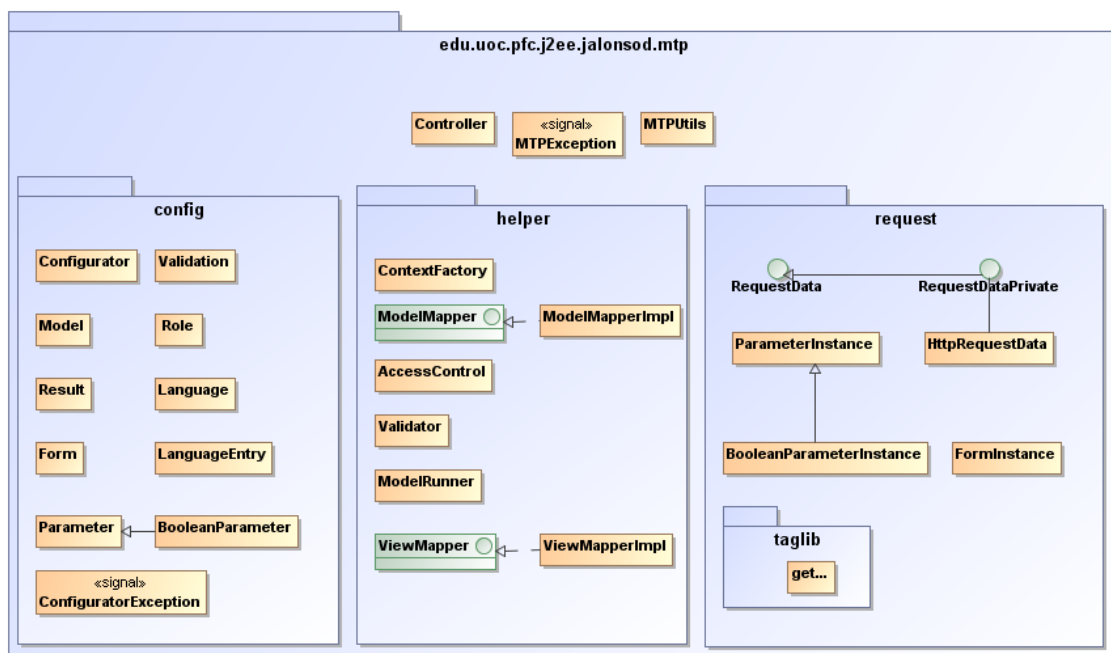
edu.uoc.pfc.j2ee.jalonsod.mtp

Controller

«signal»
MTPException

MTPUtils

config

Configurator

Validation

Model

Role

Result

Language

Form

LanguageEntry

Parameter

BooleanParameter

«signal»
ConfiguratorException

helper

ContextFactory

ModelMapper

ModelMapperImpl

AccessControl

Validator

ModelRunner

ViewMapper

ViewMapperImpl

request

RequestData

RequestDataPrivate

ParameterInstance

HttpRequestData

BooleanParameterInstance

FormInstance

taglib

get...